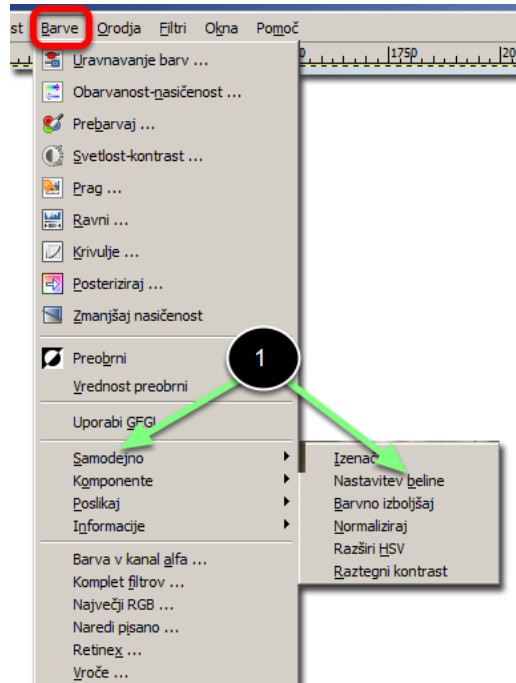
st Barve Orodja Filtri Okna Pomoč

0 1750

Uravnavanje barv ...
Obarvanost-nasičenost ...
Prebarvaj ...
Svetlost-kontrast ...
Prag ...
Ravni ...
Krivulje ...
Posteriziraj ...
Zmanjšaj nasičenost

Preobrni
Vrednost preobrni

Uporabi GEGL

Samodejno
Komponente
Poslikaj
Informacije

Barva v kanal alfa ...
Komplet filtrov ...
Največji RGB ...
Naredi pisano ...
Retinex ...
Vroče ...

1

Izenač
Nastavitev beline
Barvno izboljšaj
Normaliziraj
Razširi HSV
Raztegni kontrast